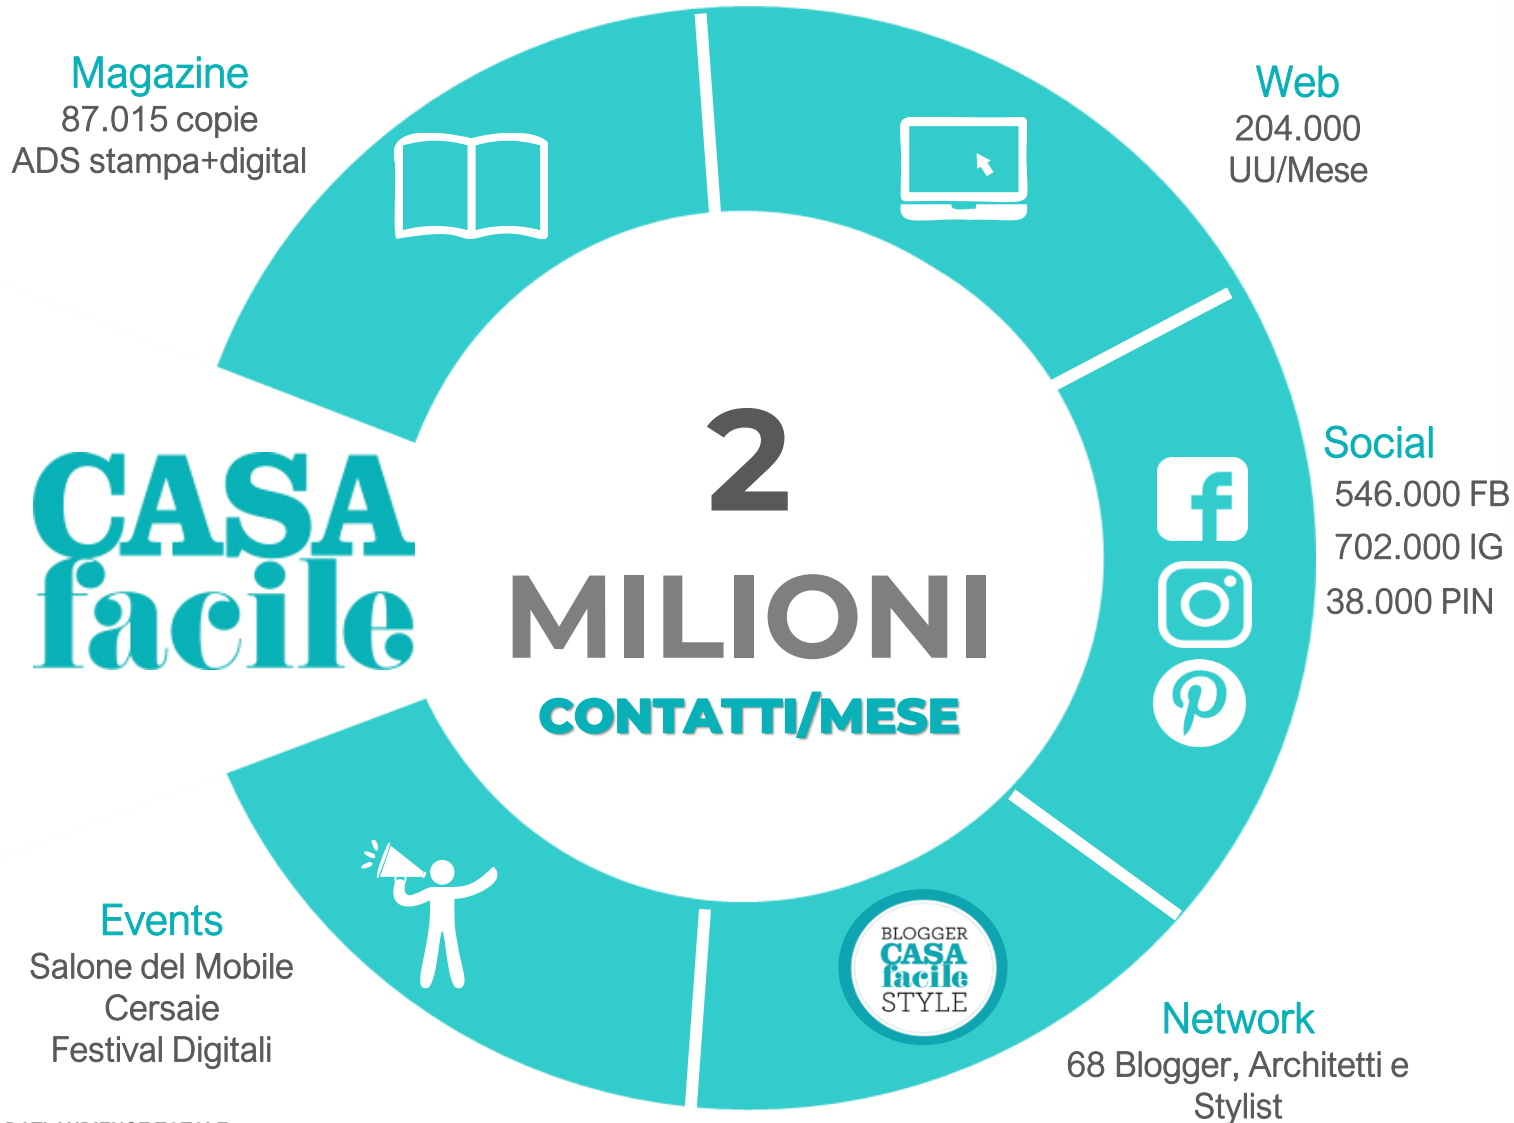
Magazine
87.015 copie
ADS stampa+digital

Web
204.000
UU/Mese

CASA facile

2
MILIONI
CONTATTI/MESE

Social
546.000 FB
702.000 IG
38.000 PIN

Events
Salone del Mobile
Cersaie
Festival Digitali

BLOGGER CASA facile STYLE

Network
68 Blogger, Architetti e Stylist